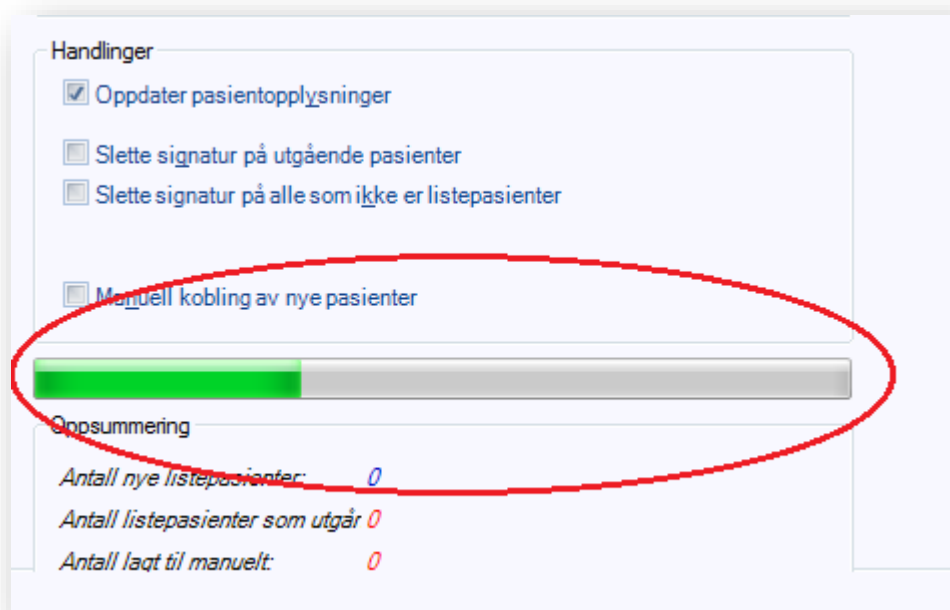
Handlinger

Oppdater pasientopplysninger

Slette signatur på utgående pasienter

Slette signatur på alle som ikke er listepasienter

Manuell kobling av nye pasienter

Oppsummering

Antall nye listepasienter: 0

Antall listepasienter som utgår 0

Antall lagt til manuelt: 0